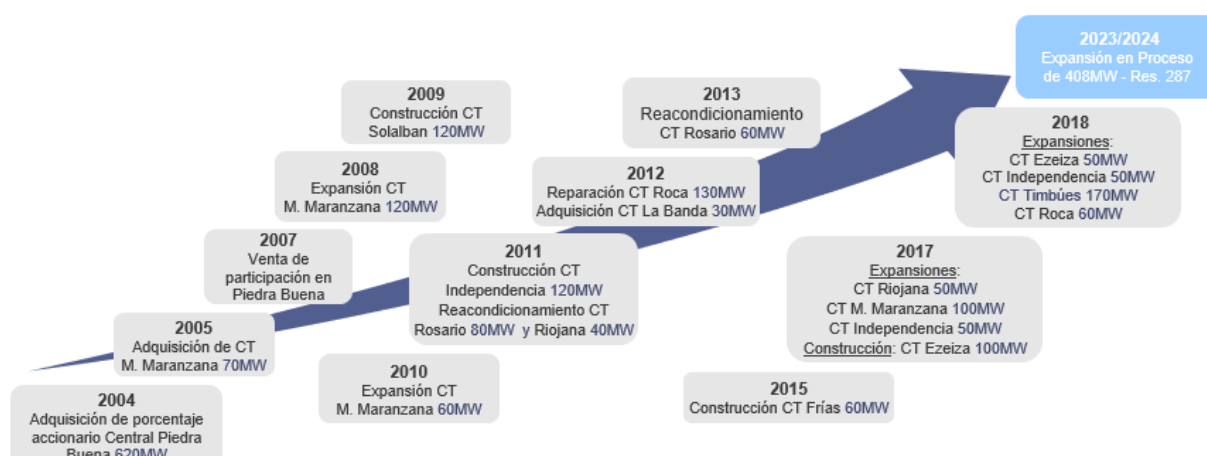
2004
Adquisición de porcentaje accionario Central Piedra Buena 620MW

2005
Adquisición de CT M. Maranzana 70MW

2007
Venta de participación en Piedra Buena

2008
Expansión CT M. Maranzana 120MW

2009
Construcción CT Solalban 120MW

2010
Expansión CT M. Maranzana 60MW

2011
Construcción CT Independencia 120MW
Reacondicionamiento CT Rosario 80MW y Riojana 40MW

2012
Reparación CT Roca 130MW
Adquisición CT La Banda 30MW

2013
Reacondicionamiento CT Rosario 60MW

2015
Construcción CT Frías 60MW

2017
Expansiones:
CT Riojana 50MW
CT M. Maranzana 100MW
CT Independencia 50MW
Construcción: CT Ezeiza 100MW

2018
Expansiones:
CT Ezeiza 50MW
CT Independencia 50MW
CT Timbúes 170MW
CT Roca 60MW

2023/2024
Expansión en Proceso de 408MW - Res. 287